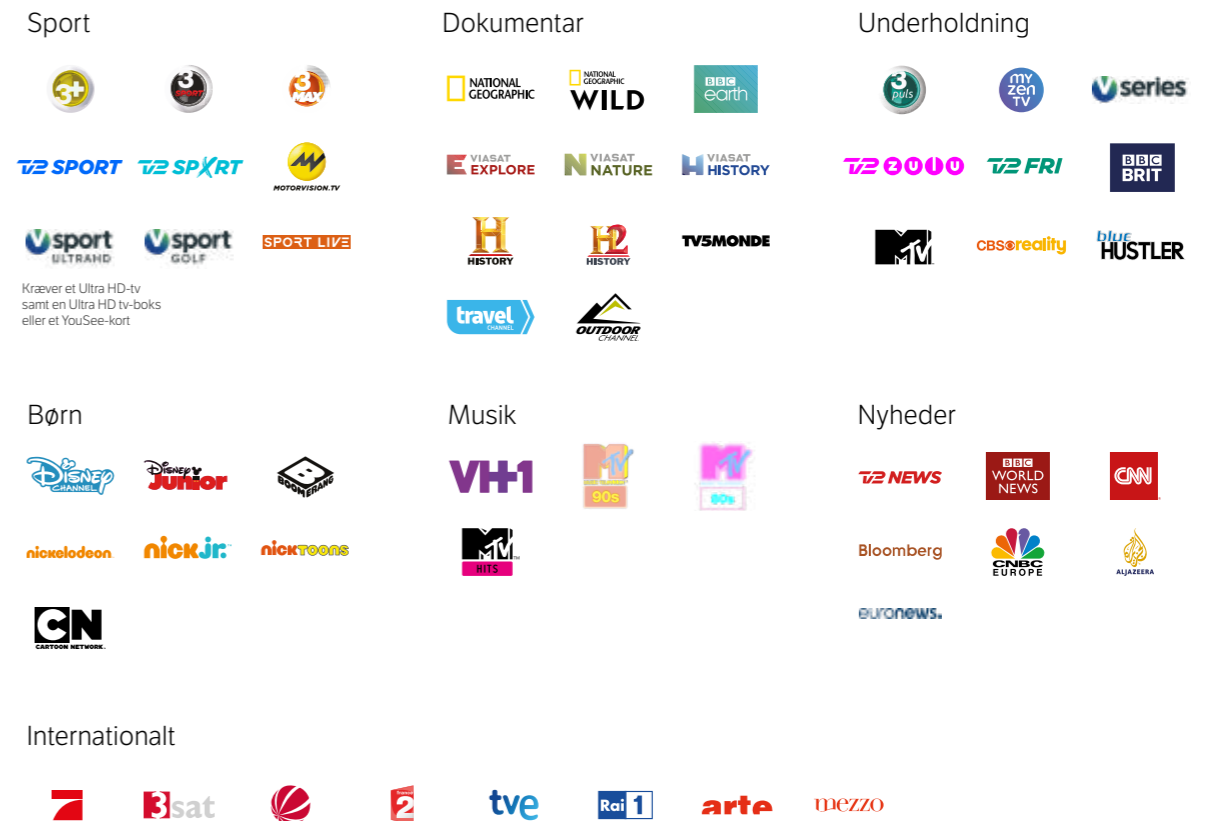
Sport

3+

3 SPORT

3 MAX

TV2 SPORT

TV2 SPORT X

MOTORVISION.TV

V sport ULTRAHD

V sport GOLF

SPORT LIVE

Kræver et Ultra HD-tv samt en Ultra HD tv-boks eller et YouSee-kort

Dokumentar

NATIONAL GEOGRAPHIC

NATIONAL GEOGRAPHIC WILD

BBC earth

VIASAT EXPLORE

VIASAT NATURE

VIASAT HISTORY

HISTORY

H2 HISTORY

TV5MONDE

travel CHANNEL

OUTDOOR CHANNEL

Underholdning

3 puls

MY ZEN TV

V series

TV2 ZULU

TV2 FRI

BBC BRIT

MTV

CBS reality

blue HUSTLER

Børn

Disney CHANNEL

Disney Junior

BOOMERANG

nickelodeon

nick jr.

nicktoons

CN CARTOON NETWORK

Musik

VH1

MTV 90s

MTV 80s

MTV HITS

Nyheder

TV2 NEWS

BBC WORLD NEWS

CNN

Bloomberg

CNBC EUROPE

ALJAZEERA

euronews.

Internationalt

3sat

2

tve

Rai 1

arte

mezzo